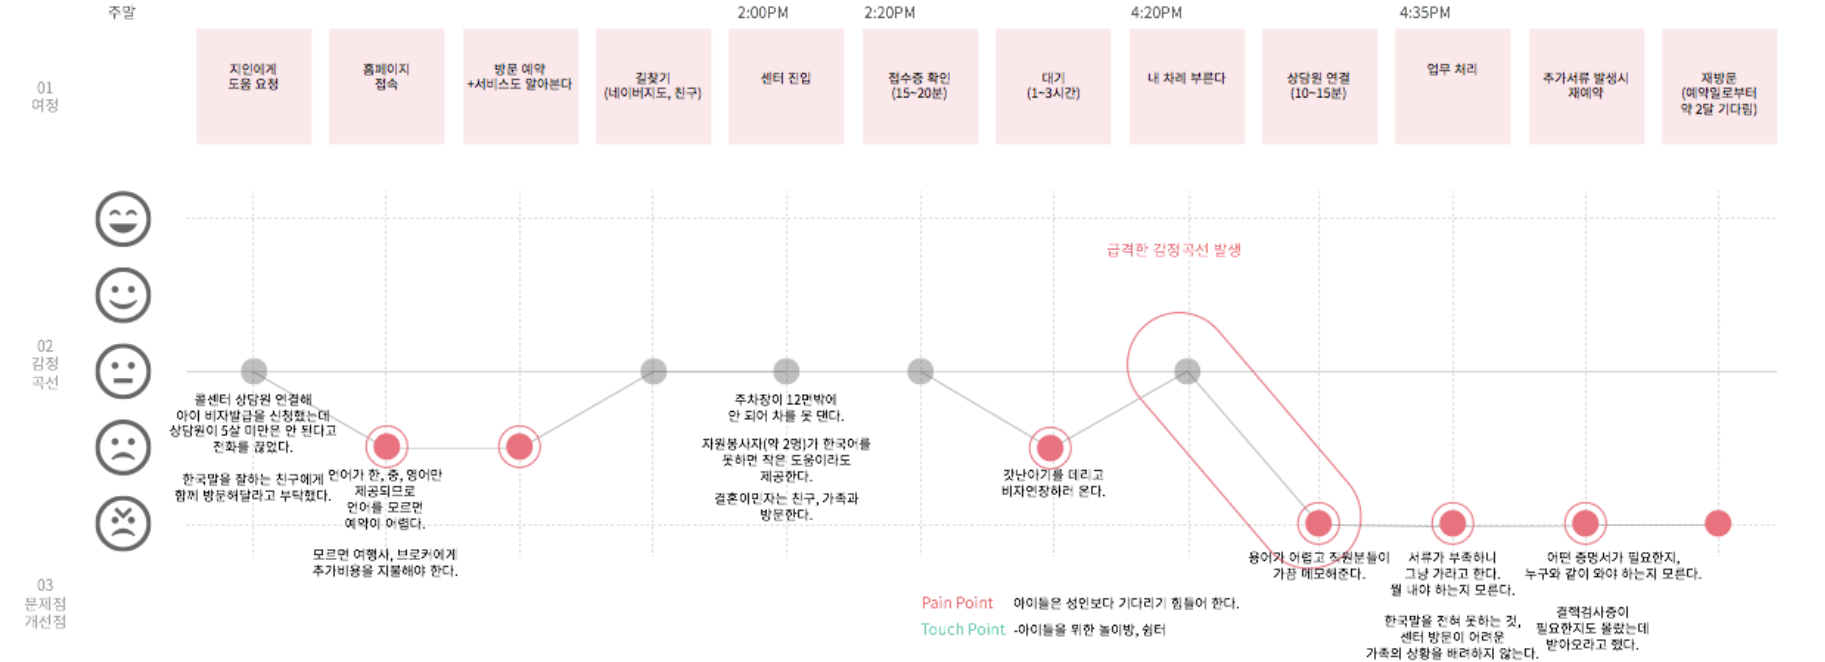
주말

2:00PM 2:20PM 4:20PM 4:35PM

01
여정

지인에게 도움 요청

홈페이지 접속

방문 예약 +서비스도 알아본다

길찾기 (네이버지도, 친구)

센터 진입

접수증 확인 (15~20분)

대기 (1~3시간)

내 차례 부른다

상담원 연결 (10~15분)

업무 처리

추가서류 발생시 재예약

재방문 (예약일로부터 약 2달 기다림)

02
감정
곡선

급격한 감정곡선 발생

콜센터 상담원 연결해 아이 비자발급을 신청했는데 상담원이 5살 미만은 안 된다고 전화를 끊었다.

한국말을 잘하는 친구에게 함께 방문해달라고 부탁했다.

언어가 한, 중, 영어만 제공되므로 언어를 모르면 예약이 어렵다.

모르면 여행사, 브로커에게 추가비용을 지불해야 한다.

주차장이 12면밖에 안 되어 차를 못 댄다.

자원봉사자(약 2명)가 한국어를 못하면 작은 도움이라도 제공한다.

결혼이민자는 친구, 가족과 방문한다.

갓난아기를 데리고 비자연장하러 온다.

용어가 어렵고 직원분들이 가끔 메모해준다.

서류가 부족하니 그냥 가라고 한다. 뭘 내야 하는지 모른다.

어떤 증명서가 필요한지, 누구와 같이 와야 하는지 모른다.

한국말을 전혀 못하는 것, 센터 방문이 어려운 가족의 상황을 배려하지 않는다.

결핵검사증이 필요한지도 몰랐는데 받아오라고 했다.

03
문제점
개선점

Pain Point 아이들은 성인보다 기다리기 힘들어 한다.

Touch Point -아이들을 위한 놀이방, 쉼터